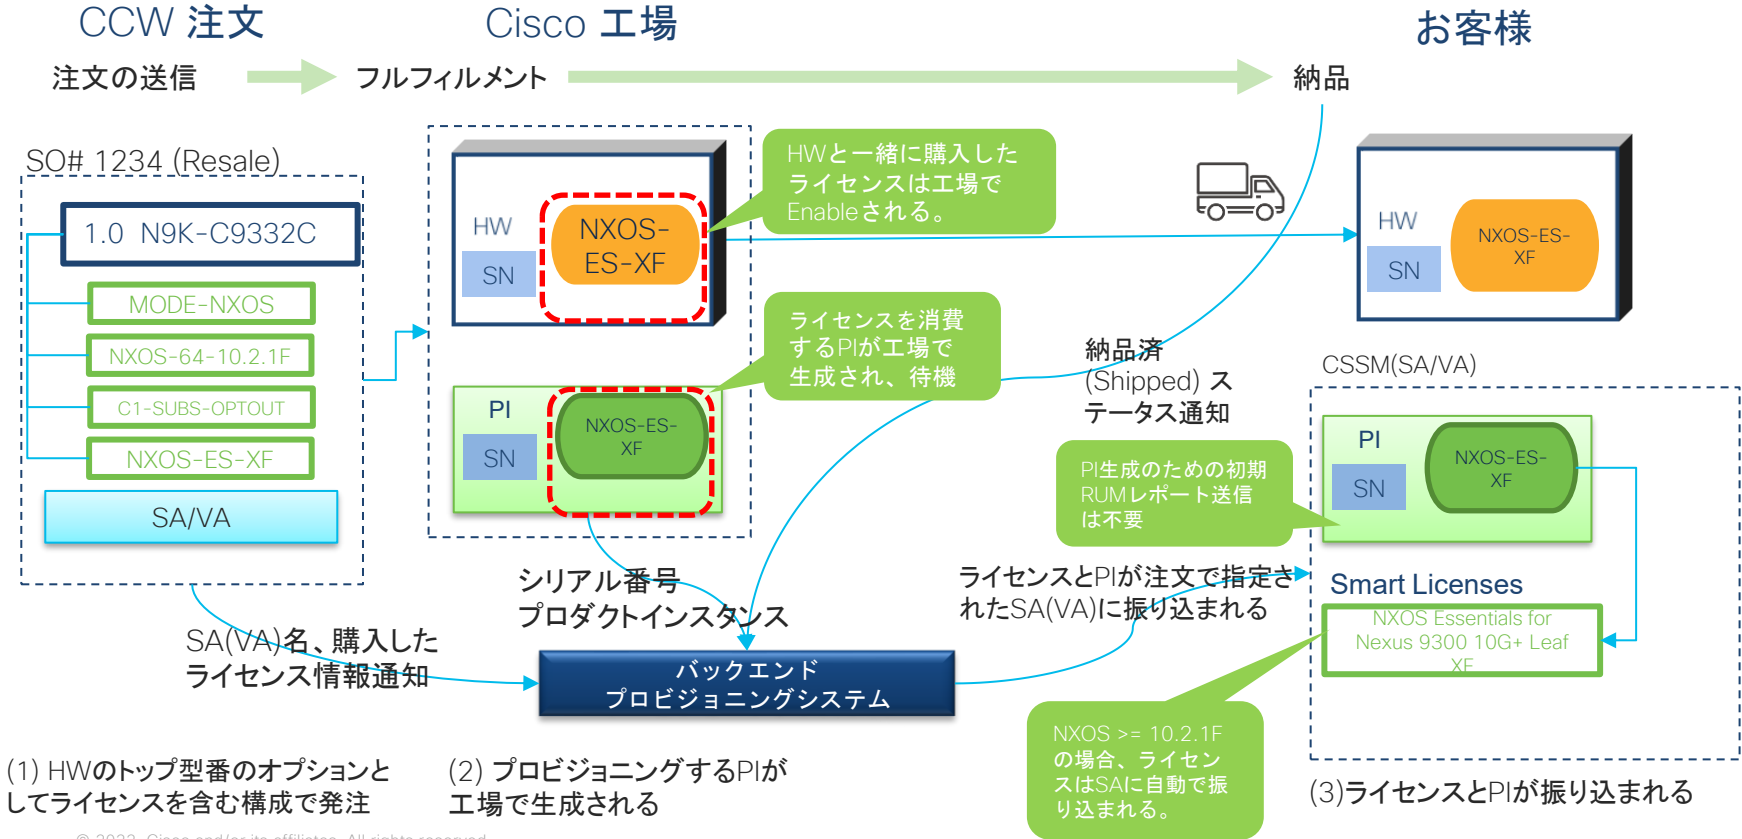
CCW 注文

Cisco 工場

お客様

注文の送信

フルフィルメント

納品

SO# 1234 (Resale)

1.0 N9K-C9332C

MODE-NXOS

NXOS-64-10.2.1F

C1-SUBS-OPTOUT

NXOS-ES-XF

SA/VA

HW

SN

NXOS-ES-XF

HWと一緒に購入したライセンスは工場でEnableされる。

PI

SN

NXOS-ES-XF

ライセンスを消費するPIが工場で生成され、待機

HW

SN

NXOS-ES-XF

納品済 (Shipped) ステータス通知

CSSM(SA/VA)

PI生成のための初期RUMレポート送信は不要

PI

SN

NXOS-ES-XF

Smart Licenses

NXOS Essentials for Nexus 9300 10G+ Leaf XF

シリアル番号
プロダクトインスタンス

ライセンスとPIが注文で指定されたSA(VA)に振り込まれる

SA(VA)名、購入したライセンス情報通知

バックエンド
プロビジョニングシステム

NXOS >= 10.2.1F の場合、ライセンスはSAに自動で振り込まれる。

(1) HWのトップ型番のオプションとしてライセンスを含む構成で発注

(2) プロビジョニングするPIが工場で生成される

(3)ライセンスとPIが振り込まれる

© 2022 Cisco and/or its affiliates. All rights reserved.